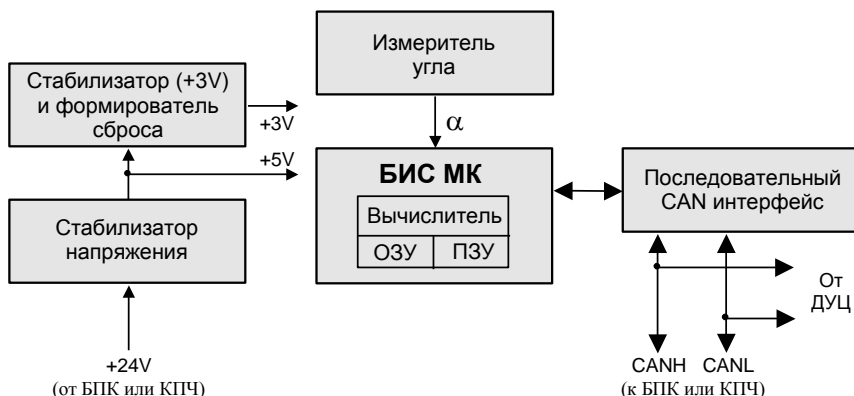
Измеритель угла

Стабилизатор (+3V) и формирователь сброса

+3V

$\alpha$

+5V

БИС МК

Вычислитель

ОЗУ

ПЗУ

Последовательный CAN интерфейс

Стабилизатор напряжения

От ДУЦ

+24V
(от БПК или КПЧ)

CANH CANL
(к БПК или КПЧ)